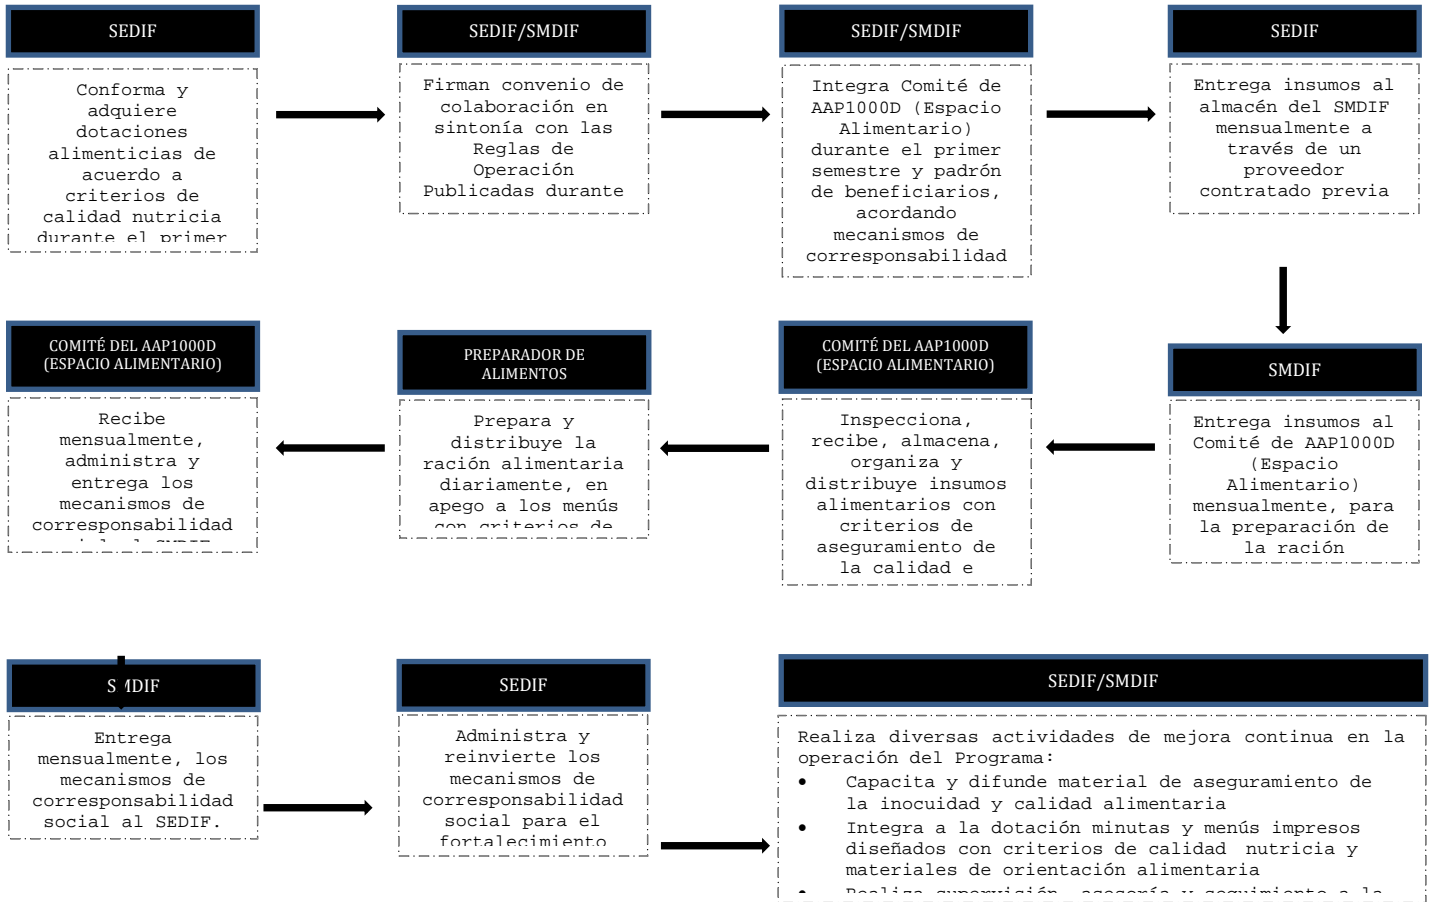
SEDIF

Conforma y adquiere dotaciones alimenticias de acuerdo a criterios de calidad nutricia durante el primer

SEDIF/SMDIF

Firman convenio de colaboración en sintonía con las Reglas de Operación Publicadas durante

SEDIF/SMDIF

Integra Comité de AAP1000D (Espacio Alimentario) durante el primer semestre y padrón de beneficiarios, acordando mecanismos de corresponsabilidad

SEDIF

Entrega insumos al almacén del SMDIF mensualmente a través de un proveedor contratado previa

SMDIF

Entrega insumos al Comité de AAP1000D (Espacio Alimentario) mensualmente, para la preparación de la ración

COMITÉ DEL AAP1000D (ESPACIO ALIMENTARIO)

Inspecciona, recibe, almacena, organiza y distribuye insumos alimentarios con criterios de aseguramiento de la calidad e

PREPARADOR DE ALIMENTOS

Prepara y distribuye la ración alimentaria diariamente, en apego a los menús con criterios de

COMITÉ DEL AAP1000D (ESPACIO ALIMENTARIO)

Recibe mensualmente, administra y entrega los mecanismos de corresponsabilidad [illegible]

S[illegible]DIF

Entrega mensualmente, los mecanismos de corresponsabilidad social al SEDIF.

SEDIF

Administra y reinvierte los mecanismos de corresponsabilidad social para el fortalecimiento

SEDIF/SMDIF

Realiza diversas actividades de mejora continua en la operación del Programa:
• Capacita y difunde material de aseguramiento de la inocuidad y calidad alimentaria
• Integra a la dotación minutas y menús impresos diseñados con criterios de calidad nutricia y materiales de orientación alimentaria
• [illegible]